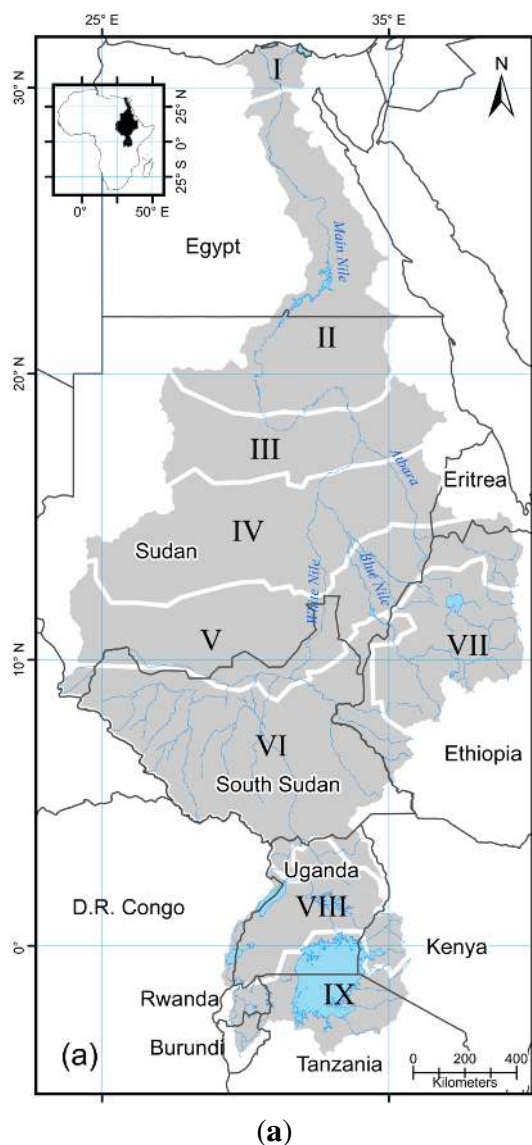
25° E
35° E
30° N
20° N
10° N
0°
N
25° N
0°
25° S
0°
50° E
I
Egypt
Main Nile
II
III
Atbara
Eritrea
IV
Sudan
Blue Nile
White Nile
V
VII
VI
South Sudan
Ethiopia
Uganda
D.R. Congo
VIII
Kenya
IX
Rwanda
Burundi
(a)
Tanzania
0
200
400
Kilometers
(a)